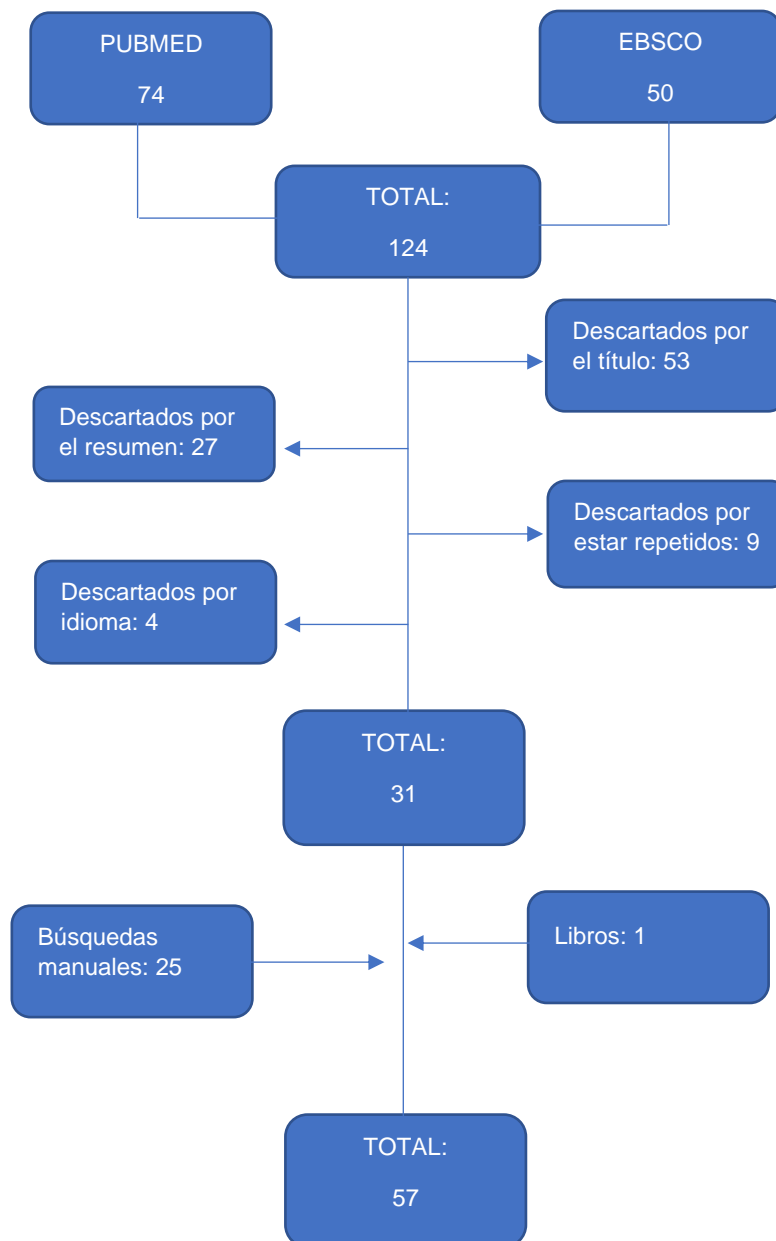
PUBMED

74

EBSCO

50

TOTAL:

124

Descartados por el título: 53

Descartados por el resumen: 27

Descartados por estar repetidos: 9

Descartados por idioma: 4

TOTAL:

31

Búsquedas manuales: 25

Libros: 1

TOTAL:

57